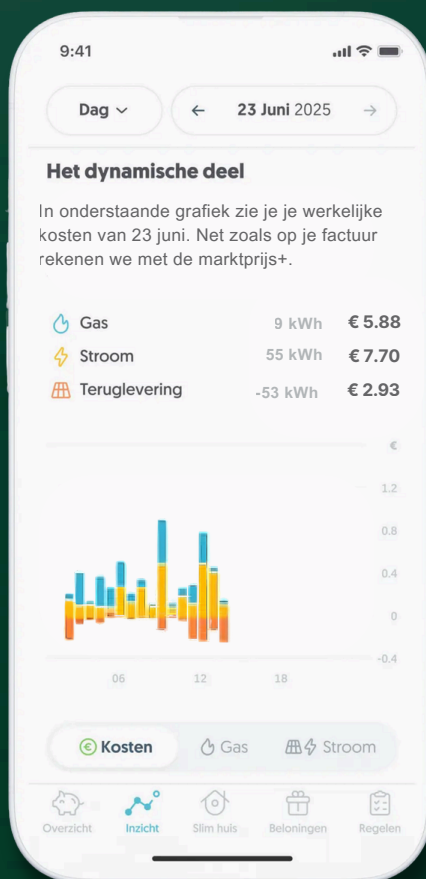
9:41

Dag

← 23 Juni 2025 →

Het dynamische deel

In onderstaande grafiek zie je je werkelijke kosten van 23 juni. Net zoals op je factuur rekenen we met de marktprijs+.

Gas 9 kWh € 5.88

Stroom 55 kWh € 7.70

Teruglevering -53 kWh € 2.93

€

1.2

0.8

0.4

0

-0.4

06 12 18

Kosten Gas Stroom

Overzicht Inzicht Slim huis Beloningen Regelen